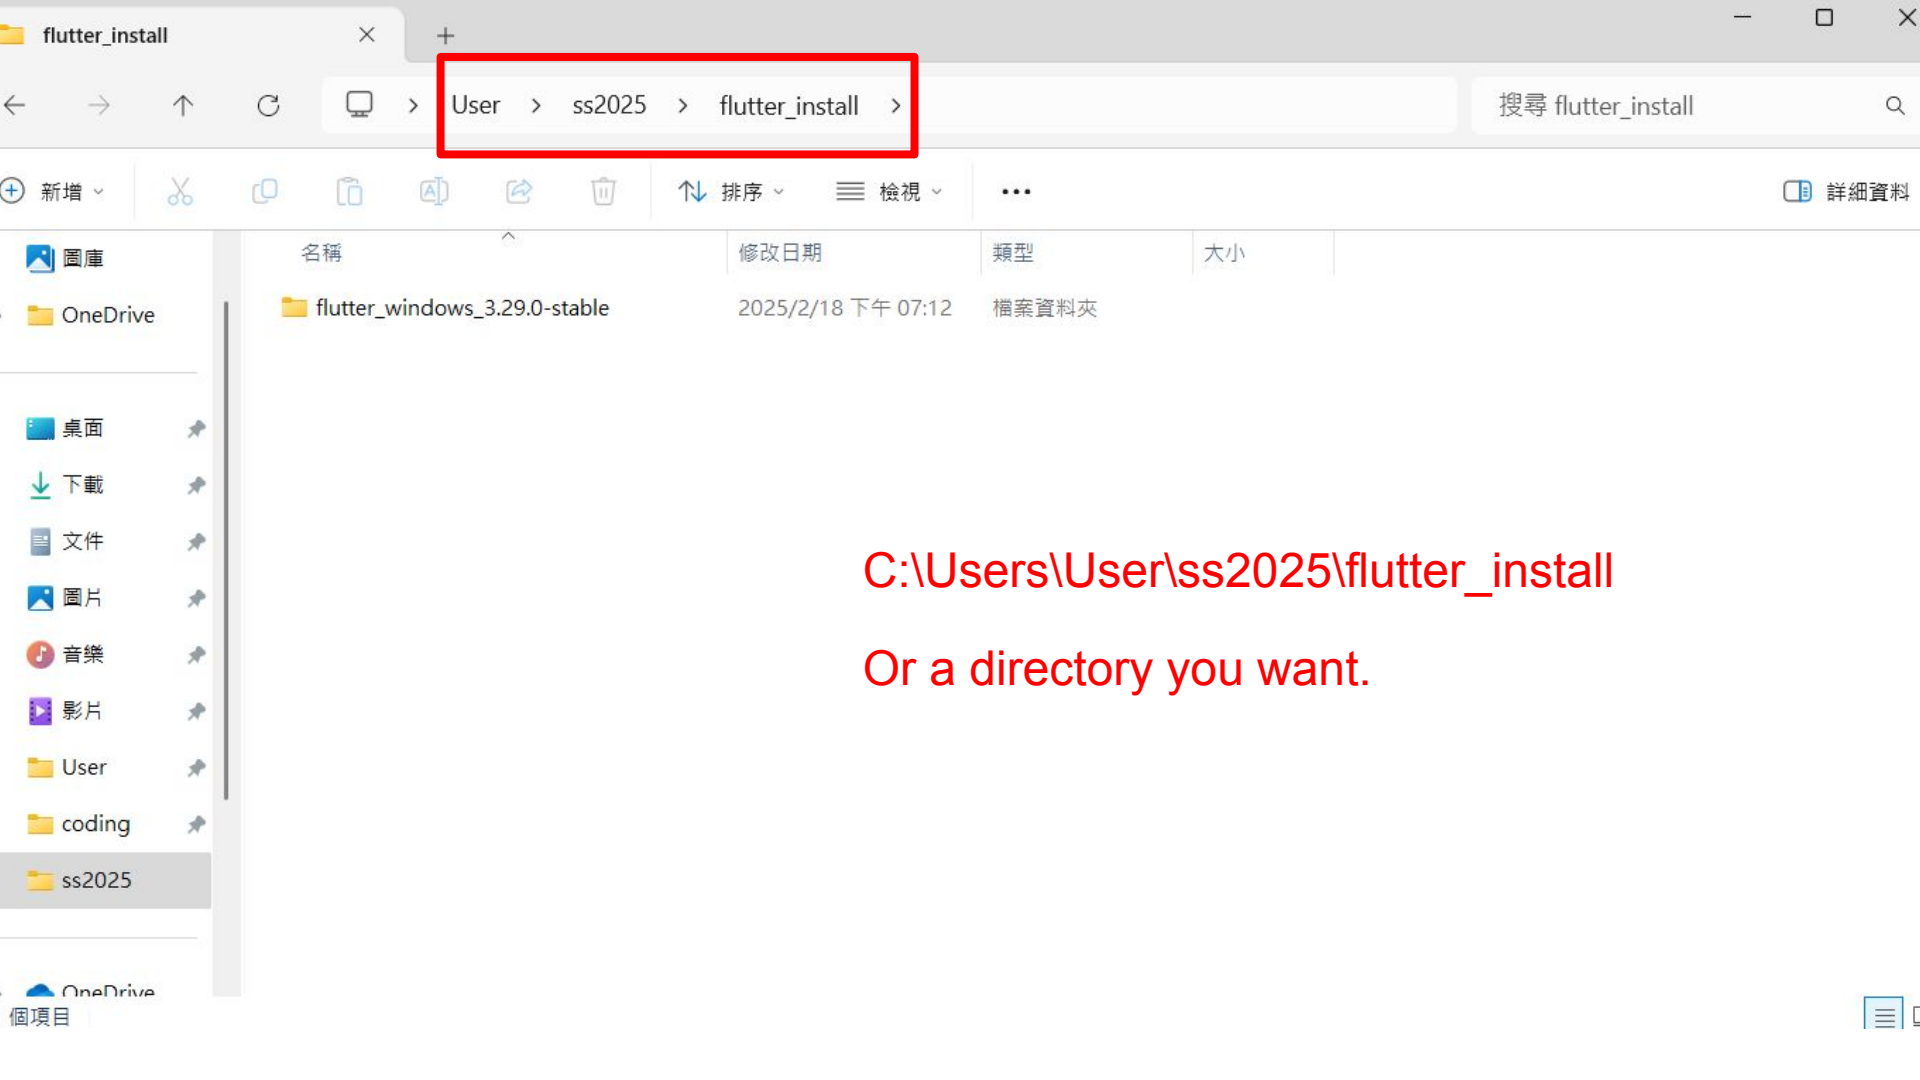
flutter_install ×

User > ss2025 > flutter_install >

搜尋 flutter_install

新增 排序 檢視 ··· 詳細資料

圖庫
OneDrive
桌面
下載
文件
圖片
音樂
影片
User
coding
ss2025
OneDrive

| 名稱 | 修改日期 | 類型 | 大小 |
|---|---|---|---|
| flutter_windows_3.29.0-stable | 2025/2/18 下午 07:12 | 檔案資料夾 | |

C:\Users\User\ss2025\flutter_install

Or a directory you want.

個項目